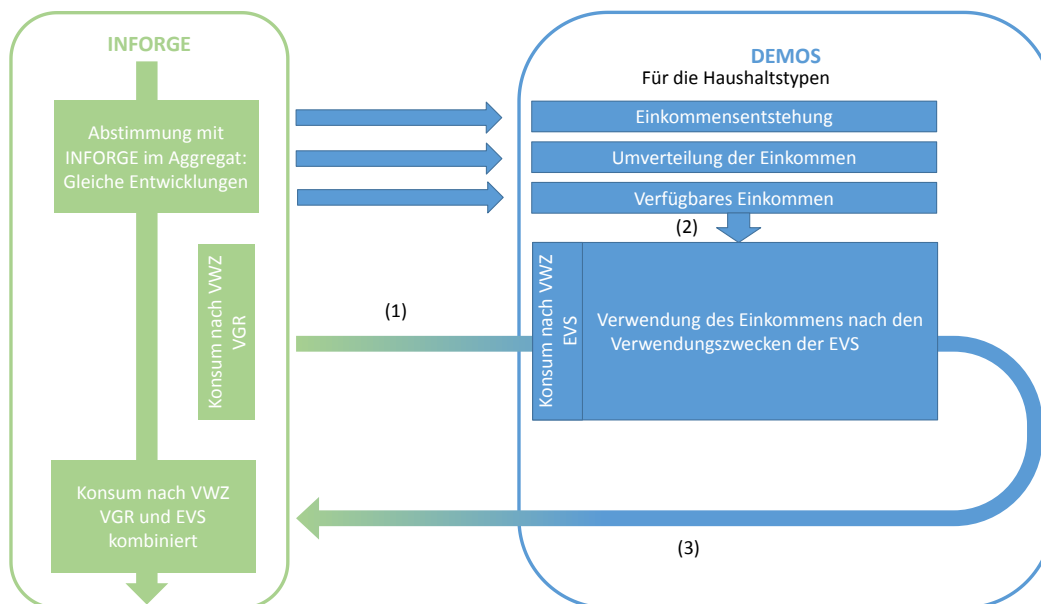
INFORGE

Abstimmung mit INFORGE im Aggregat: Gleiche Entwicklungen

Konsum nach VWZ VGR

Konsum nach VWZ VGR und EVS kombiniert

DEMOS
Für die Haushaltstypen

Einkommensentstehung

Umverteilung der Einkommen

Verfügbares Einkommen

(2)

(1)

Konsum nach VWZ EVS

Verwendung des Einkommens nach den Verwendungszwecken der EVS

(3)